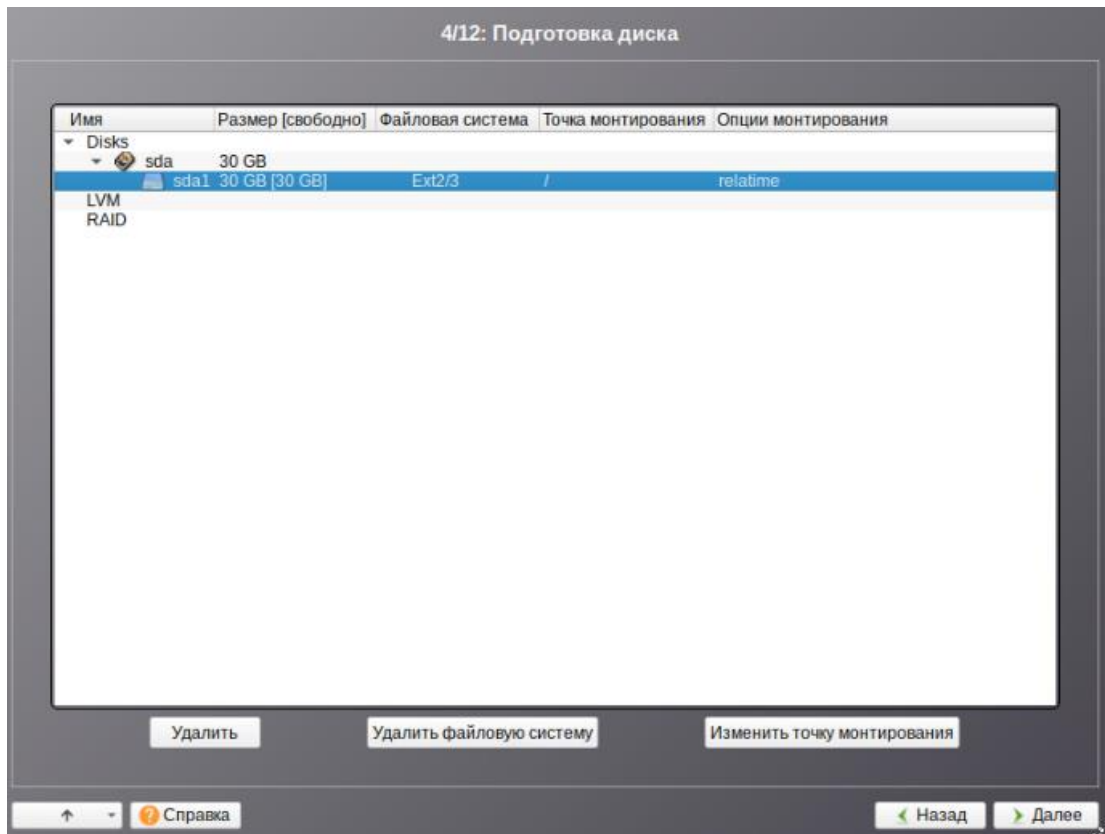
4/12: Подготовка диска

| Имя | Размер [свободно] | Файловая система | Точка монтирования | Опции монтирования |
|---|---|---|---|---|
| Disks | | | | |
| sda | 30 GB | | | |
| sda1 | 30 GB [30 GB] | Ext2/3 | / | relatime |
| LVM | | | | |
| RAID | | | | |

Удалить

Удалить файловую систему

Изменить точку монтирования

Справка

Назад

Далее